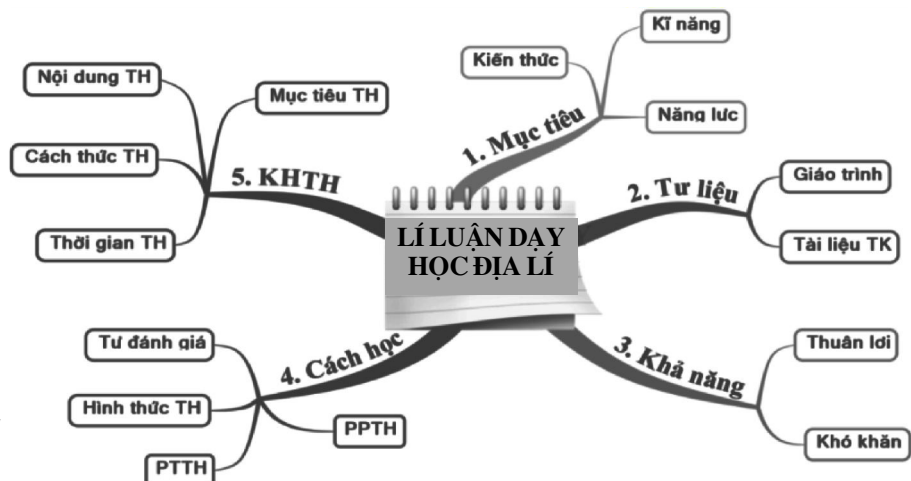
LÍ LUẬN DẠY HỌC ĐỊA LÍ

1. Mục tiêu
Kiến thức
Kĩ năng
Năng lực

2. Tư liệu
Giáo trình
Tài liệu TK

3. Khả năng
Thuận lợi
Khó khăn

4. Cách học
Tự đánh giá
Hình thức TH
PPTH
PTTH

5. KHTH
Nội dung TH
Mục tiêu TH
Cách thức TH
Thời gian TH